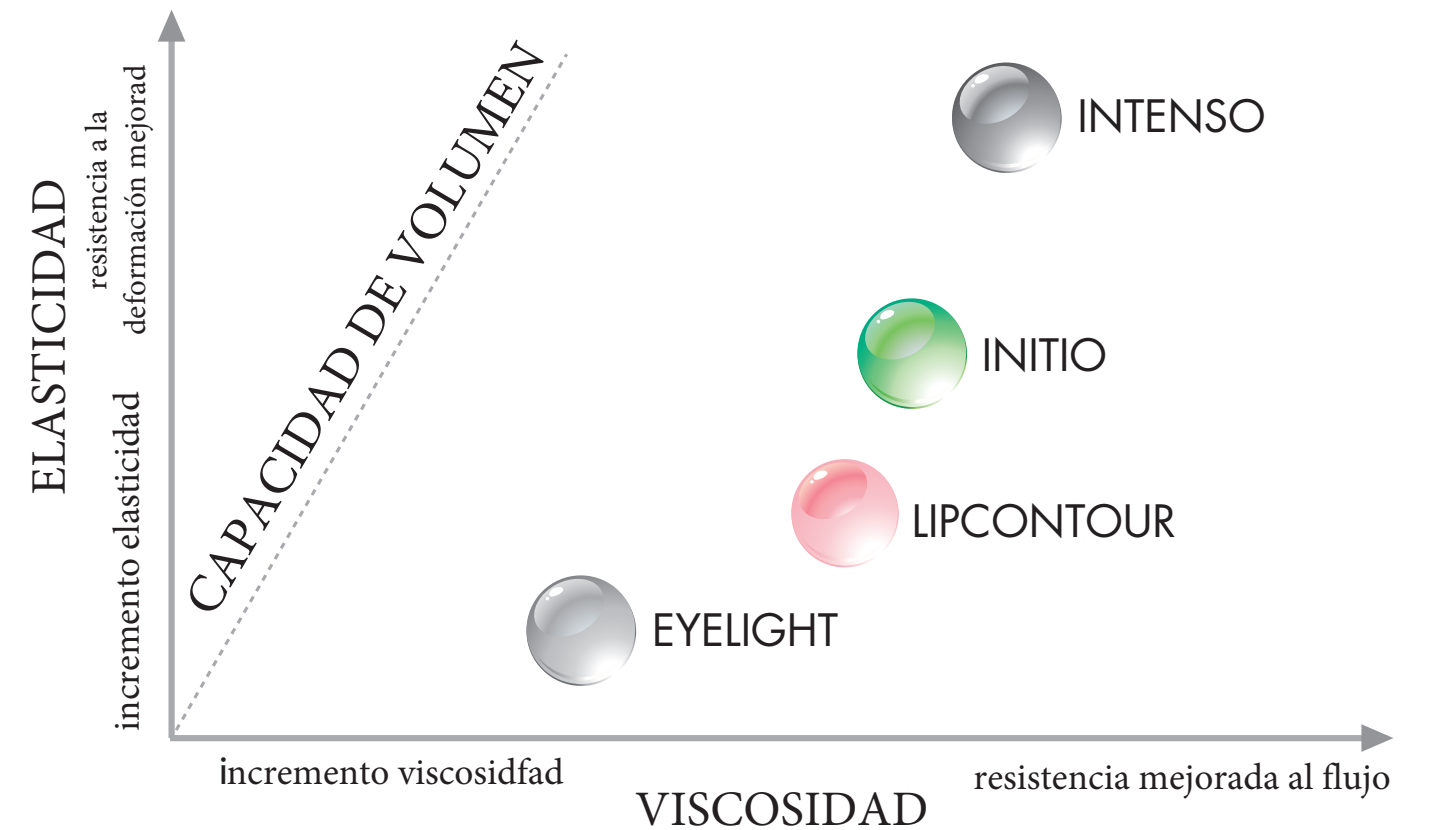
ELASTICIDAD

resistencia a la deformación mejorada

incremento elasticidad

CAPACIDAD DE VOLUMEN

INTENSO

INITIO

LIPCONTOUR

EYELIGHT

incremento viscosidfad

resistencia mejorada al flujo

VISCOSIDAD